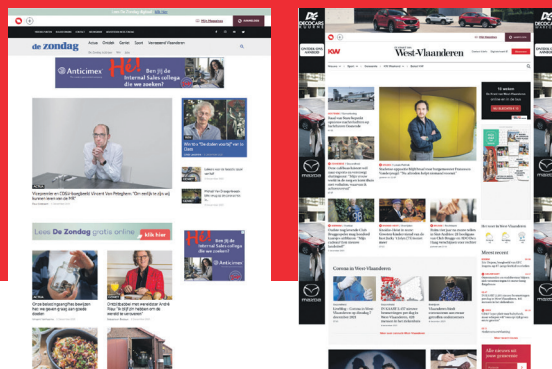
de zondag

Actua Ontdek Gentse Sport Vergeest Vlaanderen

Anticimex

Hé! Ben jij de Internal Sales collega die we zoeken?

Vicepremier en CD&V-boegbeeld Vincent Van Peteghem: "Ben eerlijk in zijn wij bureau niet van de MR"

Lees De Zondag gratis online klik hier

Hé! Ben jij de Internal Sales collega die we zoeken?

Anticimex

DECOCARS

Krant van West-Vlaanderen

KW

Corona in West-Vlaanderen

Mazda

Meest recent